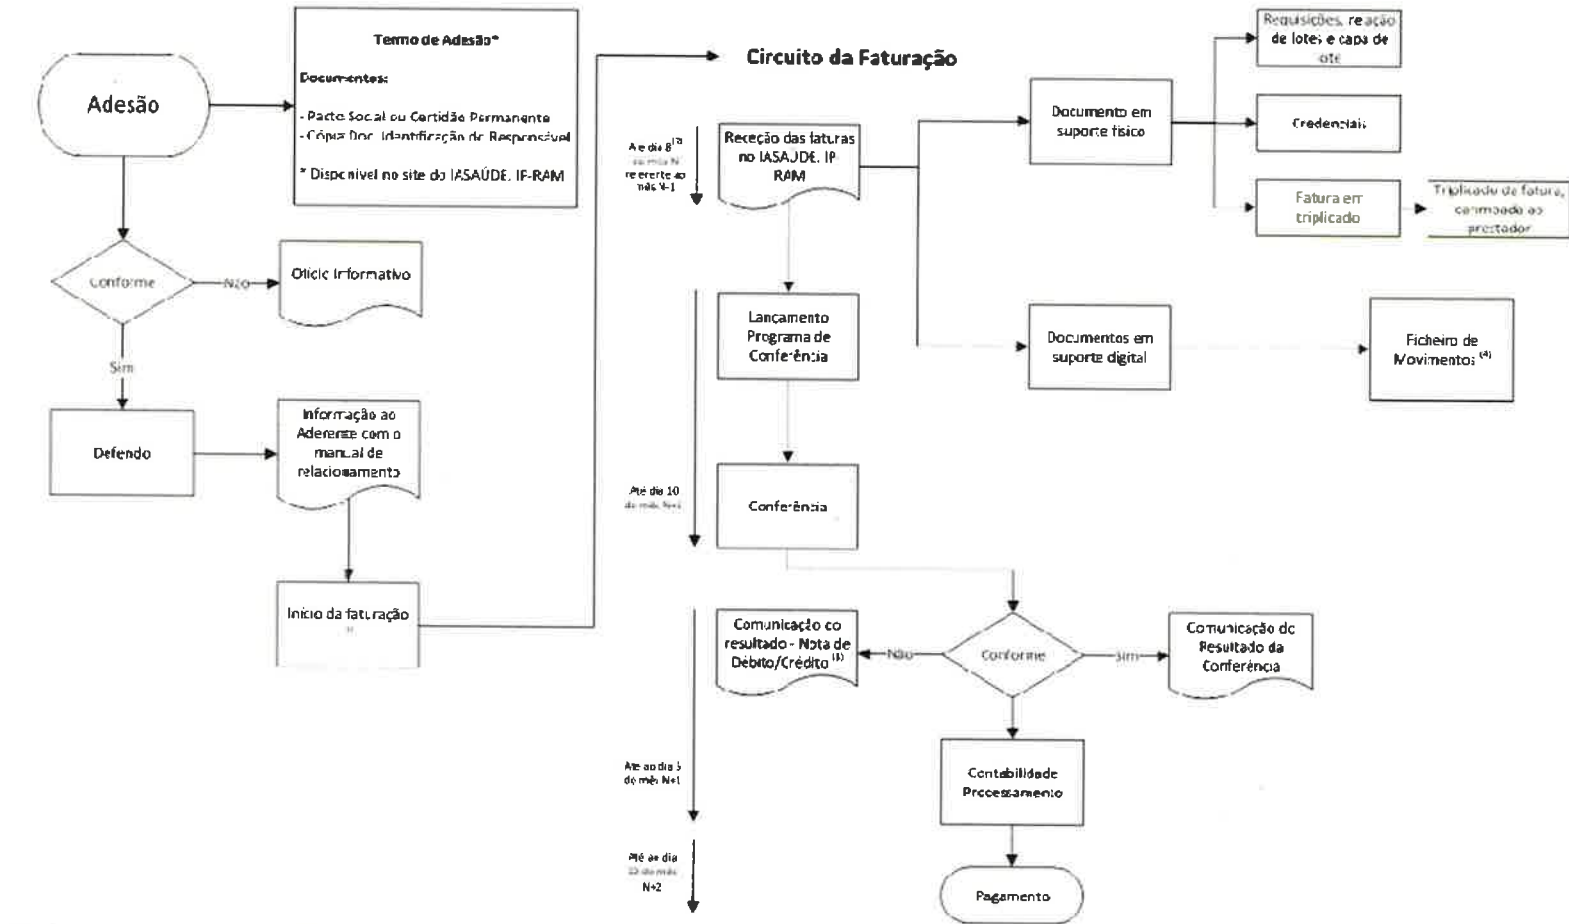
Adesão

Termo de Adesão*

Documentos:

- Pacto Social ou Certidão Permanente
- Cópia Doc. Identificação do Responsável

* Disponível no site do IASAÚDE, IP-RAM

Conforme

Não

Ofício Informativo

Sim

Deferido

Informação ao Aderente com o manual de relacionamento

Início da faturação

Circuito da Faturação

Até dia 8$^{(1)}$ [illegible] referente ao mês N-1

Receção das faturas no IASAÚDE, IP RAM

Documento em suporte físico

Requisições, relação de lotes e capa de lote

Credenciais

Fatura em triplicado

Triplicado da fatura, carimbado ao prestador

Documentos em suporte digital

Ficheiro de Movimentos $^{(4)}$

Lançamento Programa de Conferência

Até dia 10 do mês N+1

Conferência

Comunicação do resultado - Nota de Débito/Crédito $^{(3)}$

Não

Conforme

Sim

Comunicação do Resultado da Conferência

Até ao dia 5 do mês N+1

Contabilidade Processamento

Até ao dia 22 do mês N+2

Pagamento